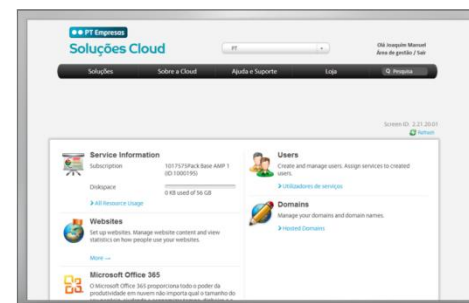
PT Empresas
Soluções Cloud

PT

Olá Joaquim Manuel
Área de gestão / Sair

Soluções | Sobre a Cloud | Ajuda e Suporte | Loja | Pesquisa

Screen ID 2.21.20.01
Refresh

Service Information
Subscription 1017575Pack Base AMP 1 (ID:1000195)
Diskspace 0 KB used of 56 GB
All Resource Usage

Websites
Set up websites. Manage website content and view statistics on how people use your websites.
More

Microsoft Office 365
O Microsoft Office 365 proporciona todo o poder da produtividade em nuvem não importa qual o tamanho do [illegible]

Users
Create and manage users. Assign services to created users.
Utilizadores de serviço

Domains
Manage your domains and domain names.
Hosted Domains